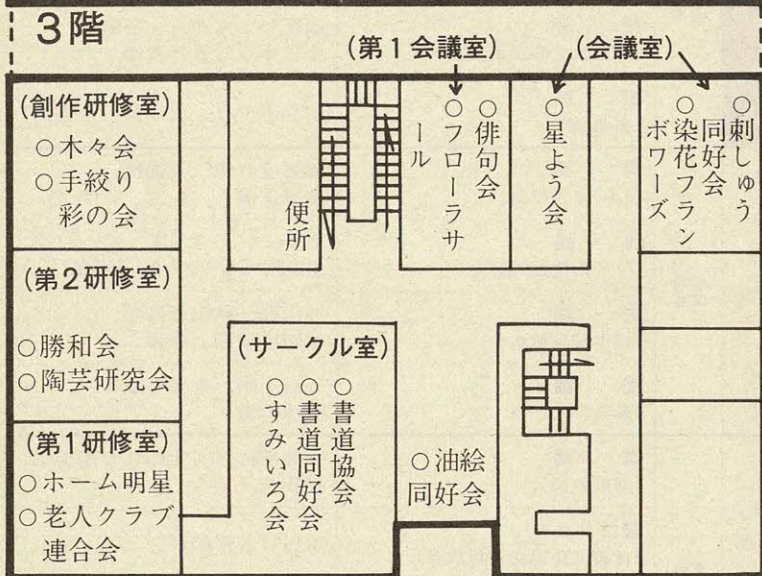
3階

(第1会議室)

(会議室)

(創作研修室)
○木々会
○手絞り彩の会

便所

○フローラサール
○俳句会

○星よう会

○染花フランボワーズ
○刺しゅう同好会

(第2研修室)
○勝和会
○陶芸研究会

(サークル室)
○すみいろ会
○書道同好会
○書道協会

(第1研修室)
○ホーム明星
○老人クラブ連合会

○油絵同好会